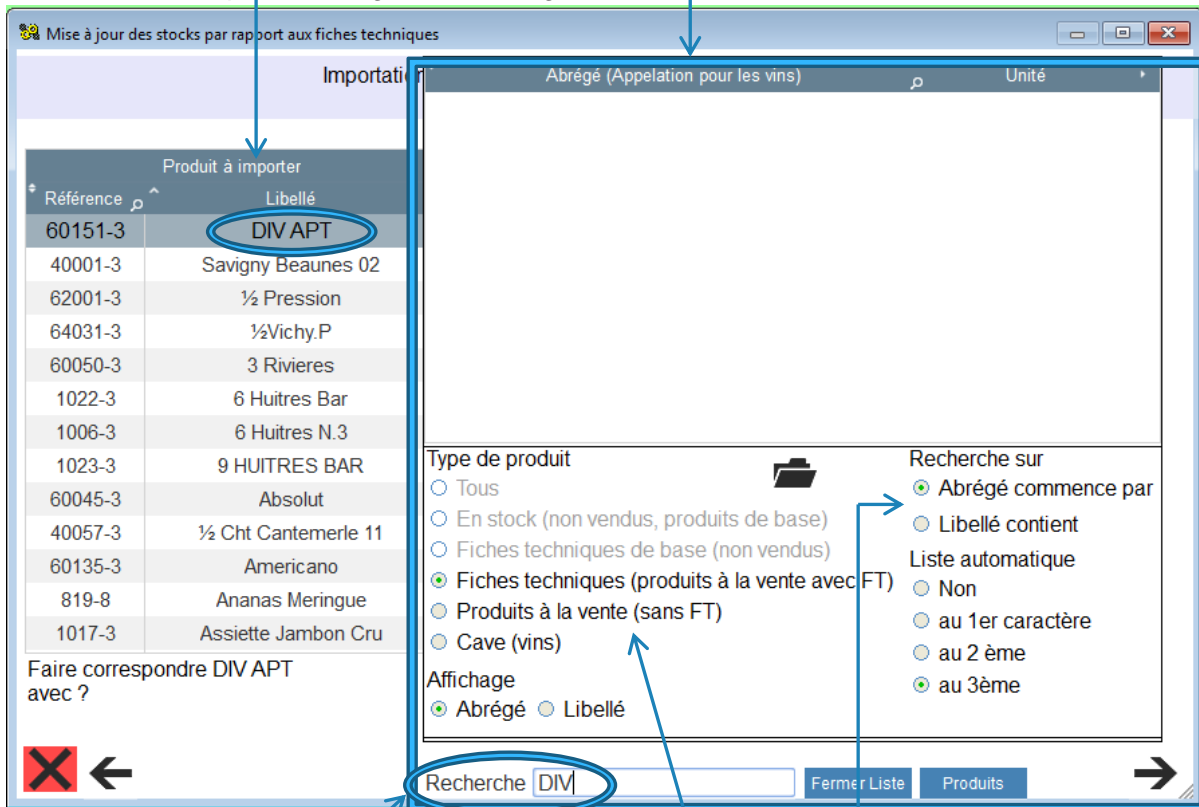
Mise à jour des stocks par rapport aux fiches techniques

Importatio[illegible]

Abrégé (Appelation pour les vins)
Unité

| Produit à importer | |
|---|---|
| Référence | Libellé |
| 60151-3 | DIV APT |
| 40001-3 | Savigny Beaunes 02 |
| 62001-3 | ½ Pression |
| 64031-3 | ½Vichy.P |
| 60050-3 | 3 Rivieres |
| 1022-3 | 6 Huitres Bar |
| 1006-3 | 6 Huitres N.3 |
| 1023-3 | 9 HUITRES BAR |
| 60045-3 | Absolut |
| 40057-3 | ½ Cht Cantemerle 11 |
| 60135-3 | Americano |
| 819-8 | Ananas Meringue |
| 1017-3 | Assiette Jambon Cru |

Faire correspondre DIV APT avec ?

Type de produit
Tous
En stock (non vendus, produits de base)
Fiches techniques de base (non vendus)
Fiches techniques (produits à la vente avec FT)
Produits à la vente (sans FT)
Cave (vins)

Affichage
Abrégé
Libellé

Recherche sur
Abrégé commence par
Libellé contient

Liste automatique
Non
au 1er caractère
au 2 ème
au 3ème

Recherche DIV
Fermer Liste
Produits